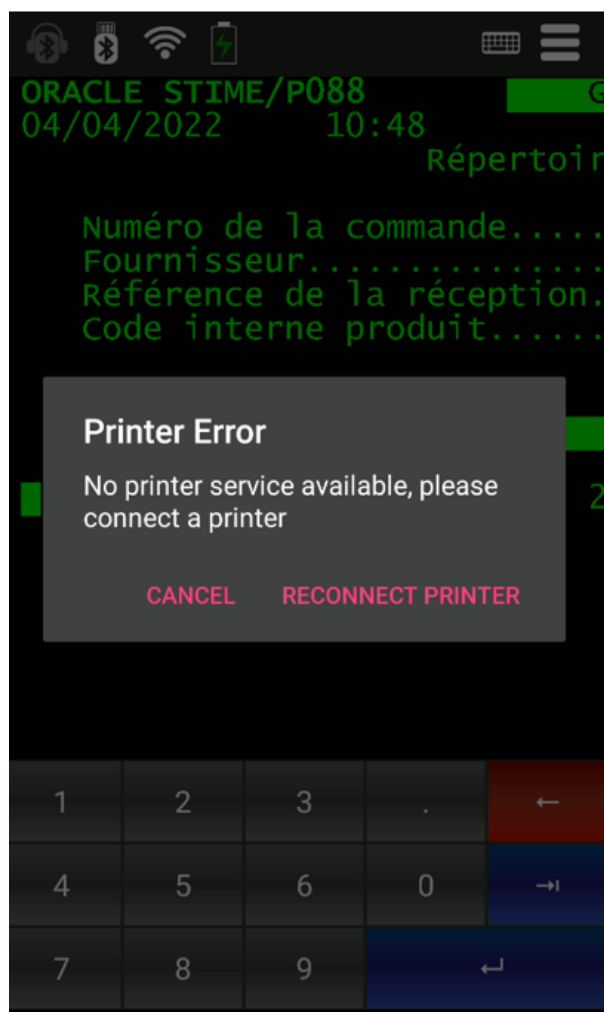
ORACLE STIME/P088
04/04/2022 10:48
Répertoir

Numéro de la commande.....
Fournisseur...............
Référence de la réception.
Code interne produit......

Printer Error
No printer service available, please connect a printer

CANCEL RECONNECT PRINTER

2

1 2 3 . ←
4 5 6 0 →I
7 8 9 ↵